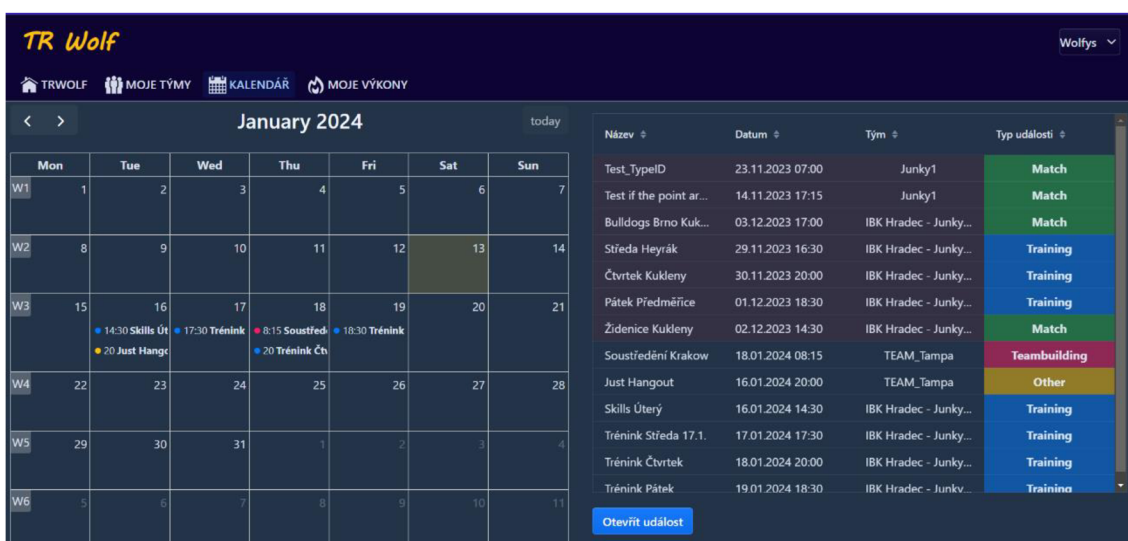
TR Wolf

Wolfys

TRWOLF MOJE TÝMY KALENDÁŘ MOJE VÝKONY

< > January 2024 today

| | Mon | Tue | Wed | Thu | Fri | Sat | Sun |
|---|---|---|---|---|---|---|---|
| W1 | 1 | 2 | 3 | 4 | 5 | 6 | 7 |
| W2 | 8 | 9 | 10 | 11 | 12 | 13 | 14 |
| W3 | 15 | 16 14:30 Skills Út 20 Just Hango | 17 17:30 Trénink | 18 8:15 Soustředě 20 Trénink Čt | 19 18:30 Trénink | 20 | 21 |
| W4 | 22 | 23 | 24 | 25 | 26 | 27 | 28 |
| W5 | 29 | 30 | 31 | 1 | 2 | 3 | 4 |
| W6 | 5 | 6 | 7 | 8 | 9 | 10 | 11 |

| Název | Datum | Tým | Typ události |
|---|---|---|---|
| Test_TypeID | 23.11.2023 07:00 | Junky1 | Match |
| Test if the point ar... | 14.11.2023 17:15 | Junky1 | Match |
| Bulldogs Brno Kuk... | 03.12.2023 17:00 | IBK Hradec - Junky... | Match |
| Středa Heyrák | 29.11.2023 16:30 | IBK Hradec - Junky... | Training |
| Čtvrtek Kukleny | 30.11.2023 20:00 | IBK Hradec - Junky... | Training |
| Pátek Předměřice | 01.12.2023 18:30 | IBK Hradec - Junky... | Training |
| Židenice Kukleny | 02.12.2023 14:30 | IBK Hradec - Junky... | Match |
| Soustředění Krakow | 18.01.2024 08:15 | TEAM_Tampa | Teambuilding |
| Just Hangout | 16.01.2024 20:00 | TEAM_Tampa | Other |
| Skills Úterý | 16.01.2024 14:30 | IBK Hradec - Junky... | Training |
| Trénink Středa 17.1. | 17.01.2024 17:30 | IBK Hradec - Junky... | Training |
| Trénink Čtvrtek | 18.01.2024 20:00 | IBK Hradec - Junky... | Training |
| Trénink Pátek | 19.01.2024 18:30 | IBK Hradec - Junky... | Training |

Otevřít událost